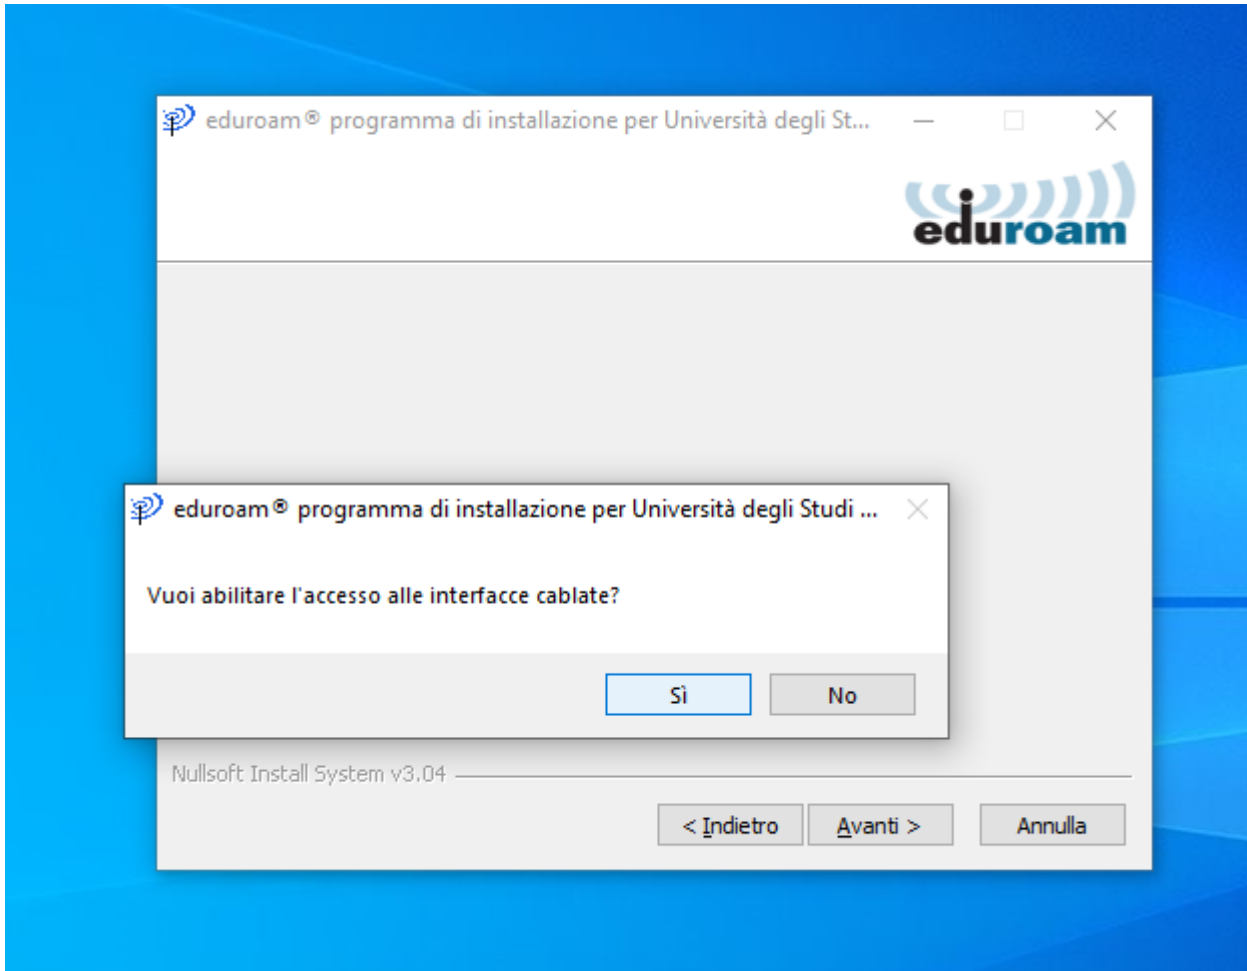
eduroam® programma di installazione per Università degli St...

eduroam

eduroam® programma di installazione per Università degli Studi ...

Vuoi abilitare l'accesso alle interfacce cablate?

Sì

No

Nullsoft Install System v3.04

< Indietro

Avanti >

Annulla